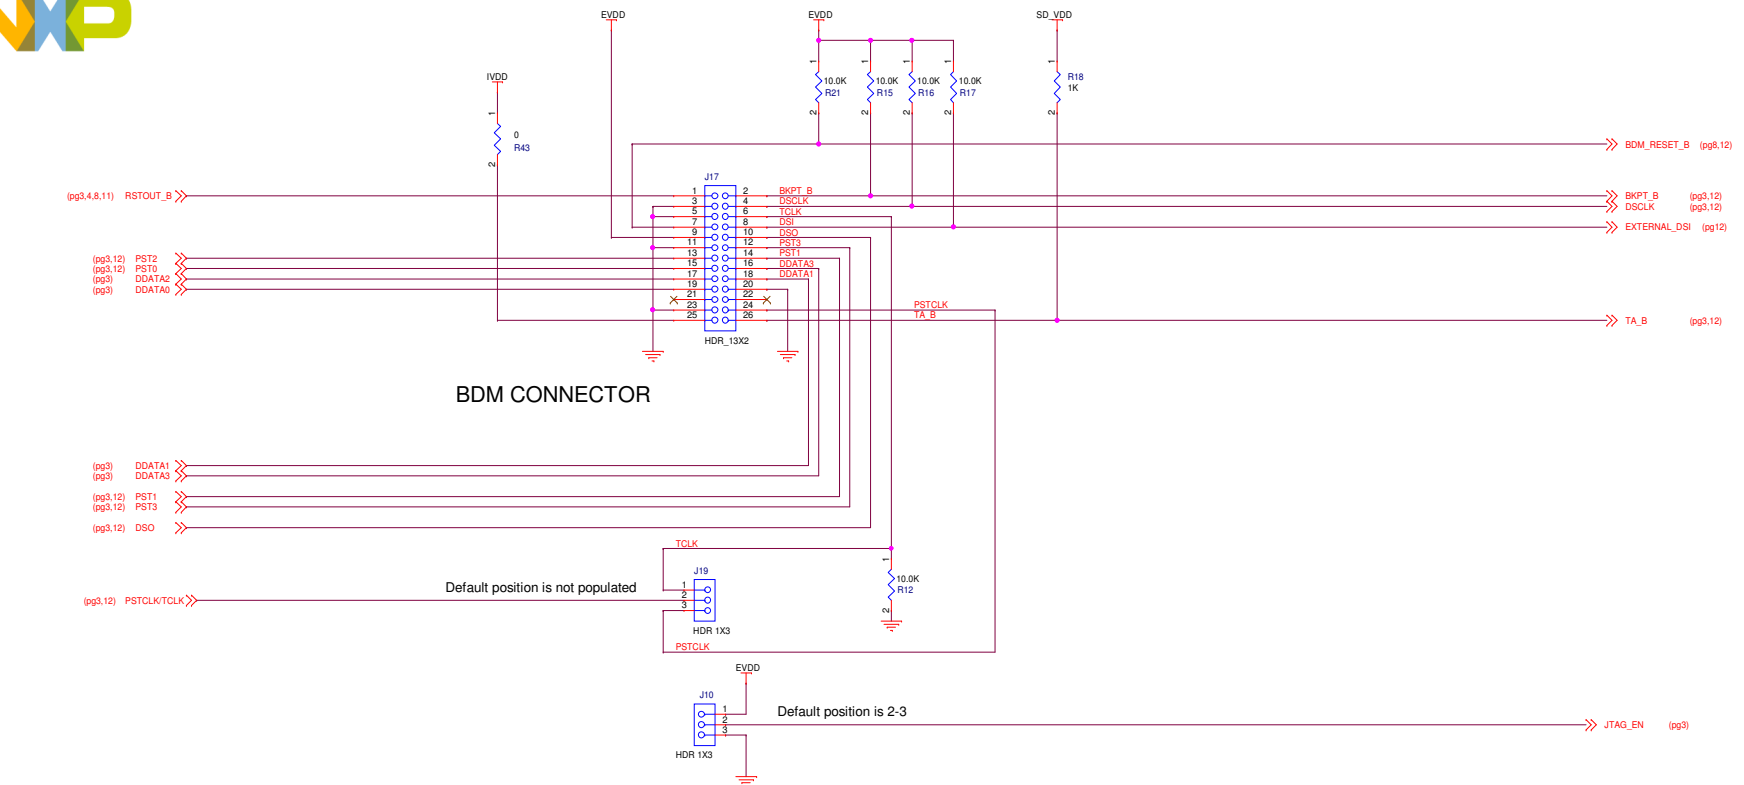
EVDD
EVDD
SD_VDD
IVDD
10.0K R21
10.0K R15
10.0K R16
10.0K R17
R18 1K
0 R43
BDM_RESET_B (pg8,12)
J17
(pg3,4,8,11) RSTOUT_B
BKPT_B
DSCLK
TCLK
DSI
DSO
PST3
PST1
DDATA3
DDATA1
BKPT_B (pg3,12)
DSCLK (pg3,12)
EXTERNAL_DSI (pg12)
(pg3,12) PST2
(pg3,12) PST0
(pg3) DDATA2
(pg3) DDATA0
1 2
3 4
5 6
7 8
9 10
11 12
13 14
15 16
17 18
19 20
21 22
23 24
25 26
PSTCLK
TA_B
TA_B (pg3,12)
HDR_13X2
BDM CONNECTOR
(pg3) DDATA1
(pg3) DDATA3
(pg3,12) PST1
(pg3,12) PST3
(pg3,12) DSO
TCLK
J19
10.0K R12
Default position is not populated
(pg3,12) PSTCLK/TCLK
HDR 1X3
PSTCLK
EVDD
J10
Default position is 2-3
JTAG_EN (pg3)
HDR 1X3